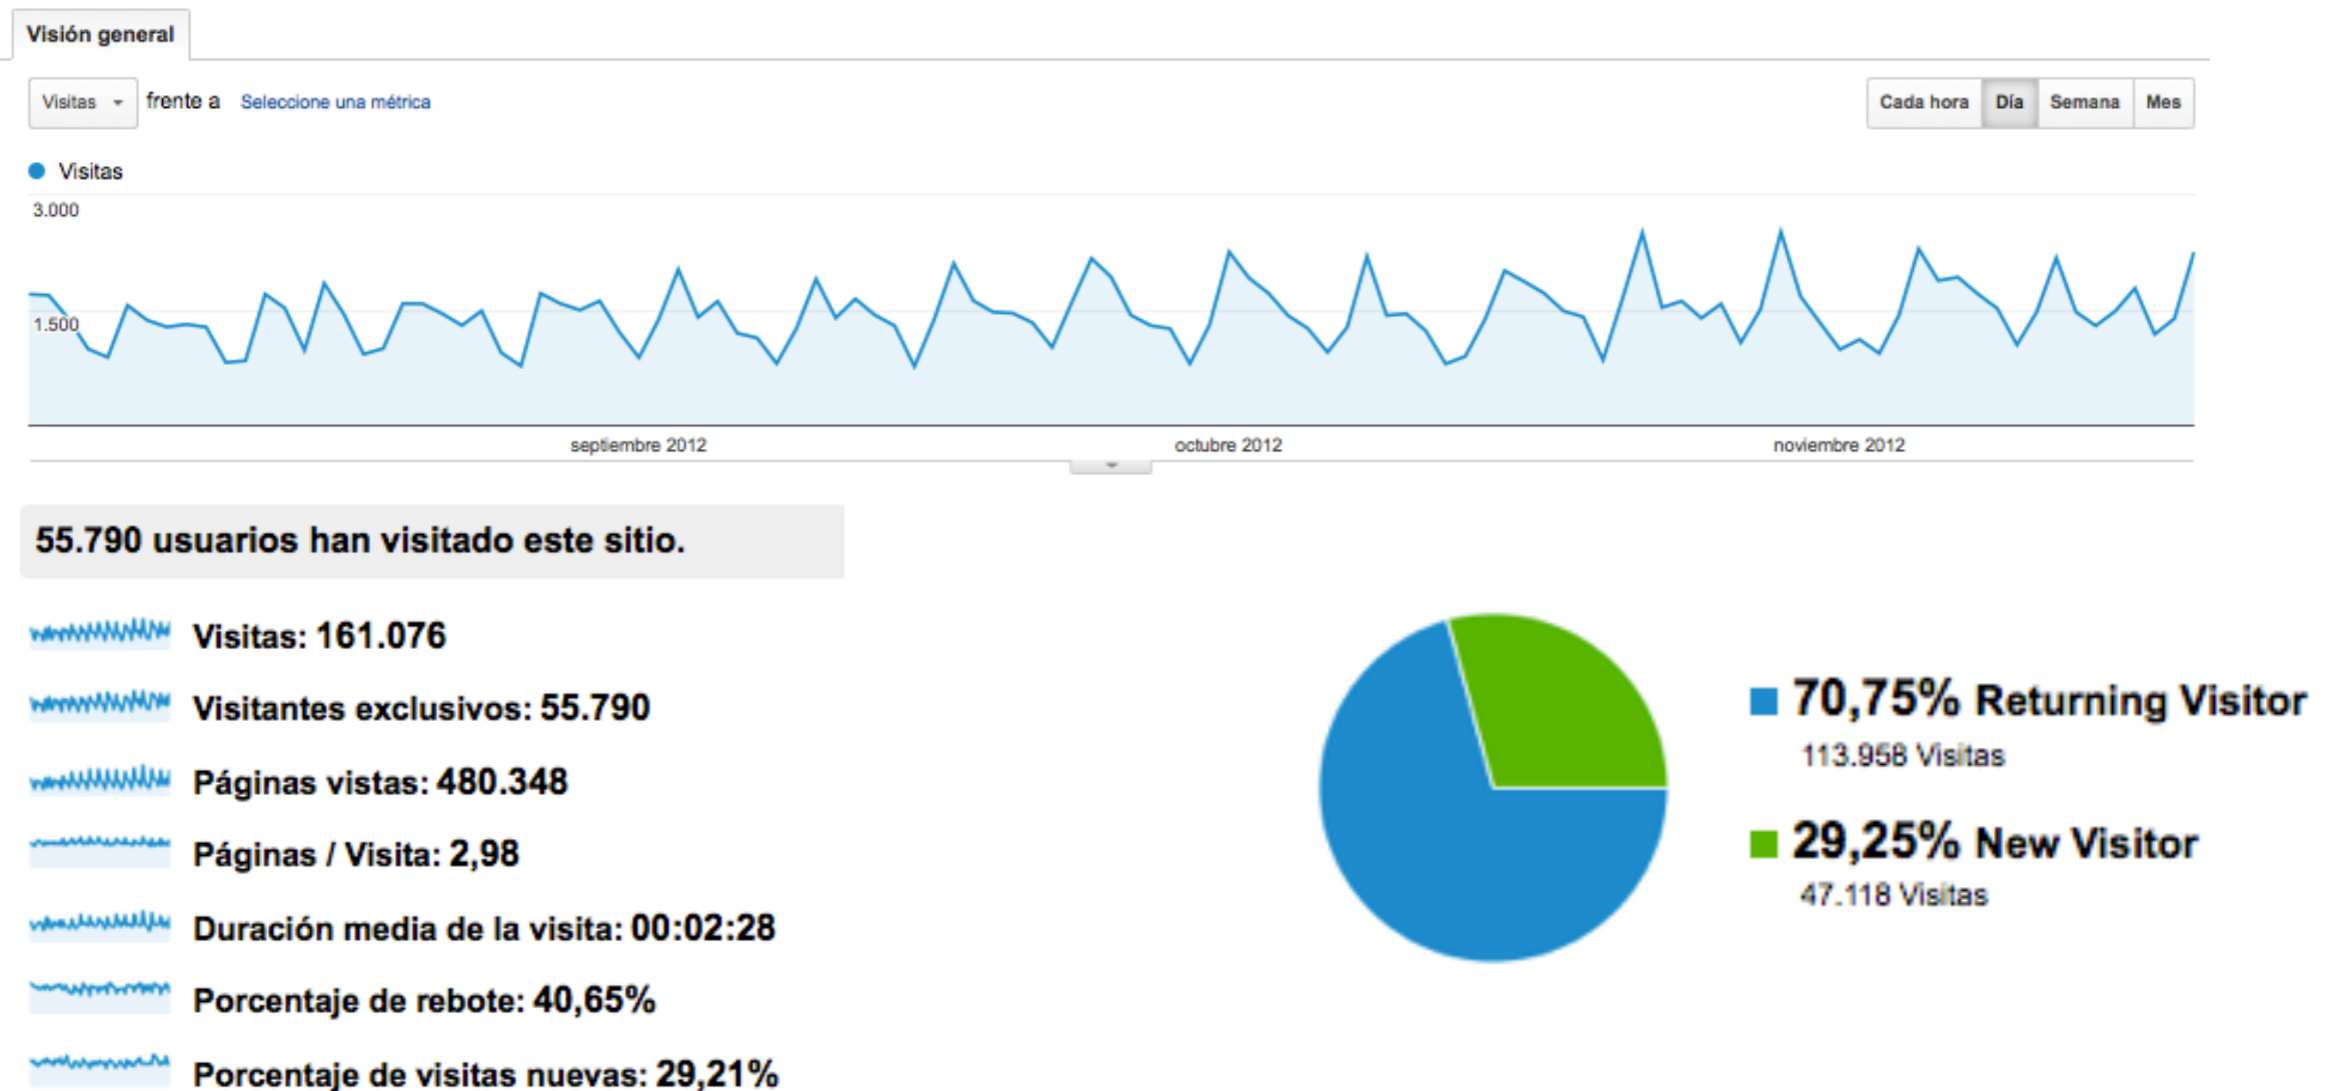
Visión general

Visitas frente a Seleccione una métrica

Cada hora Día Semana Mes

Visitas

3.000

1.500

septiembre 2012 octubre 2012 noviembre 2012

55.790 usuarios han visitado este sitio.

Visitas: 161.076

Visitantes exclusivos: 55.790

Páginas vistas: 480.348

Páginas / Visita: 2,98

Duración media de la visita: 00:02:28

Porcentaje de rebote: 40,65%

Porcentaje de visitas nuevas: 29,21%

70,75% Returning Visitor
113.958 Visitas

29,25% New Visitor
47.118 Visitas